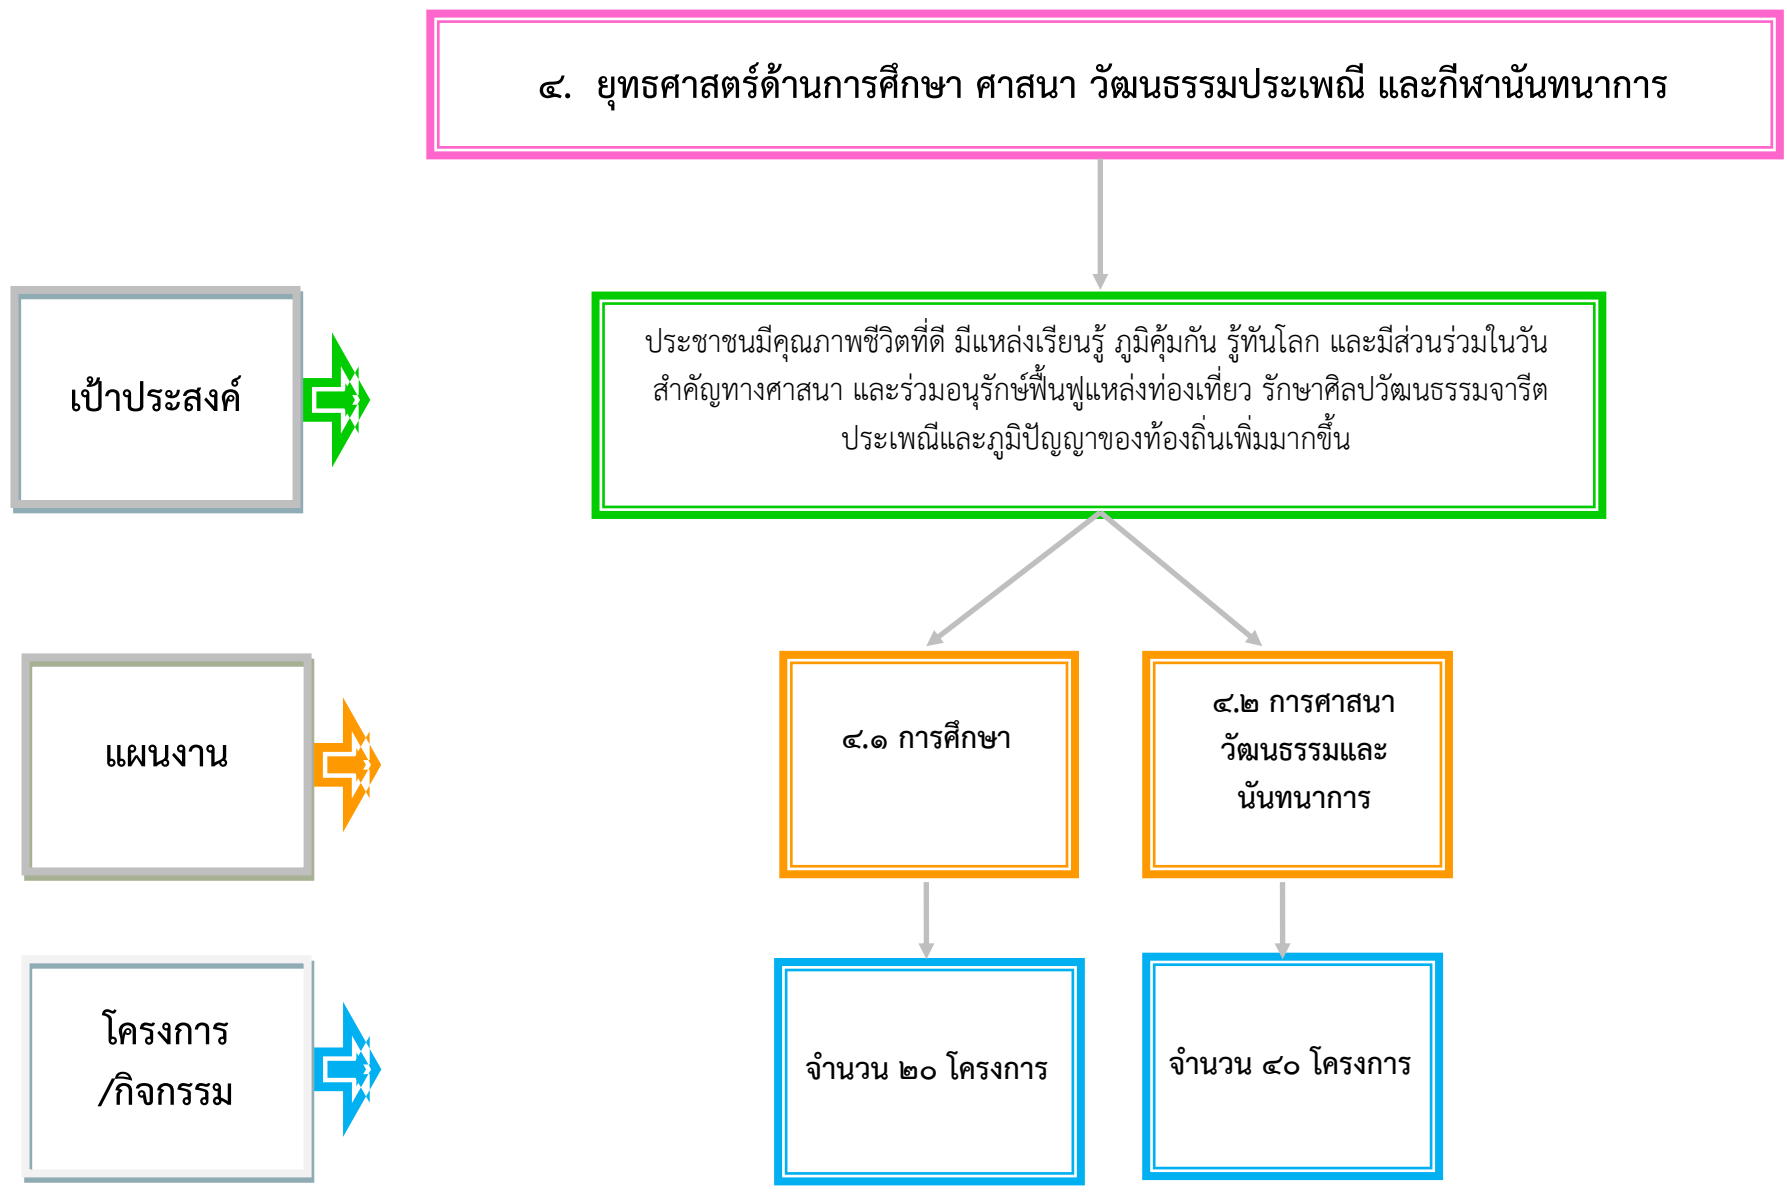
๔. ยุทธศาสตร์ด้านการศึกษา ศาสนา วัฒนธรรมประเพณี และกีฬานันทนาการ

เป้าประสงค์

ประชาชนมีคุณภาพชีวิตที่ดี มีแหล่งเรียนรู้ ภูมิคุ้มกัน รู้ทันโลก และมีส่วนร่วมในวันสำคัญทางศาสนา และร่วมอนุรักษ์ฟื้นฟูแหล่งท่องเที่ยว รักษาศิลปวัฒนธรรมจารีตประเพณีและภูมิปัญญาของท้องถิ่นเพิ่มมากขึ้น

แผนงาน

๔.๑ การศึกษา

๔.๒ การศาสนา วัฒนธรรมและนันทนาการ

โครงการ /กิจกรรม

จำนวน ๒๐ โครงการ

จำนวน ๔๐ โครงการ